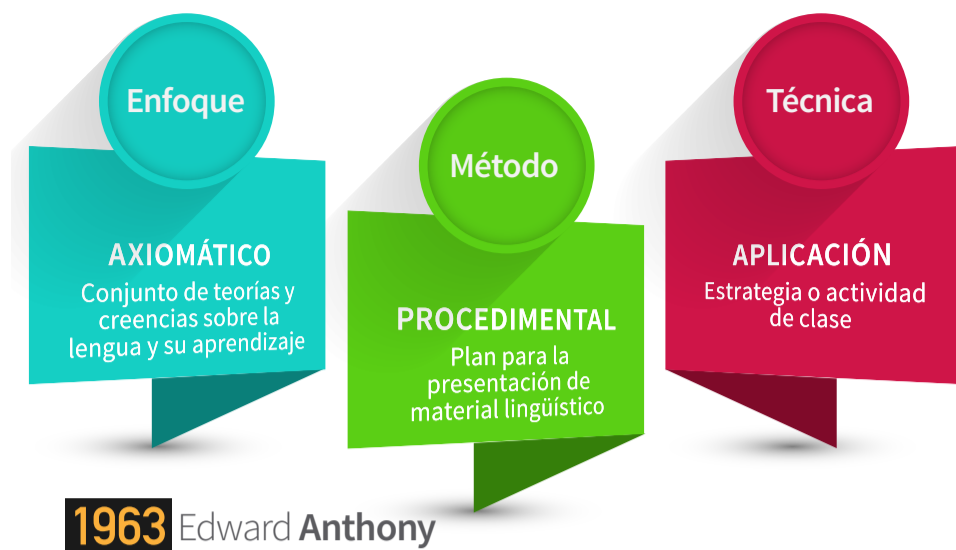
Enfoque

AXIOMÁTICO
Conjunto de teorías y creencias sobre la lengua y su aprendizaje

Método

PROCEDIMENTAL
Plan para la presentación de material lingüístico

Técnica

APLICACIÓN
Estrategia o actividad de clase

1963 Edward Anthony